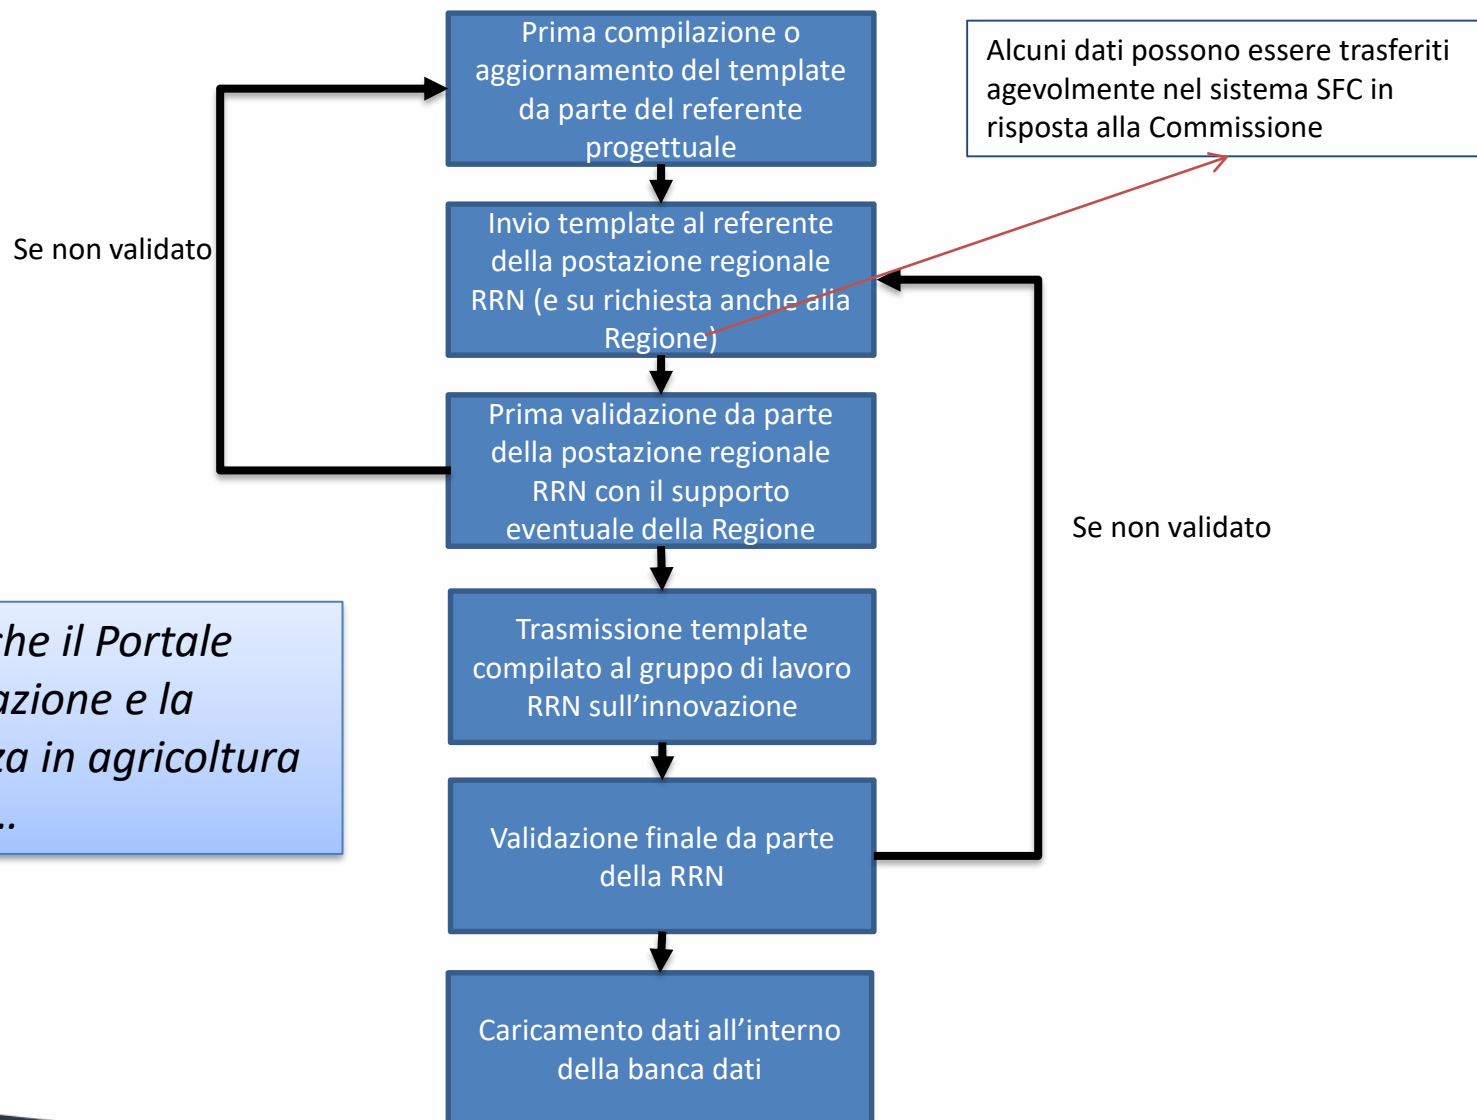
Prima compilazione o aggiornamento del template da parte del referente progettuale

Alcuni dati possono essere trasferiti agevolmente nel sistema SFC in risposta alla Commissione

Se non validato

Invio template al referente della postazione regionale RRN (e su richiesta anche alla Regione)

Prima validazione da parte della postazione regionale RRN con il supporto eventuale della Regione

Se non validato

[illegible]he il Portale
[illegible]azione e la
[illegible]a in agricoltura
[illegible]..

Trasmissione template compilato al gruppo di lavoro RRN sull'innovazione

Validazione finale da parte della RRN

Caricamento dati all'interno della banca dati